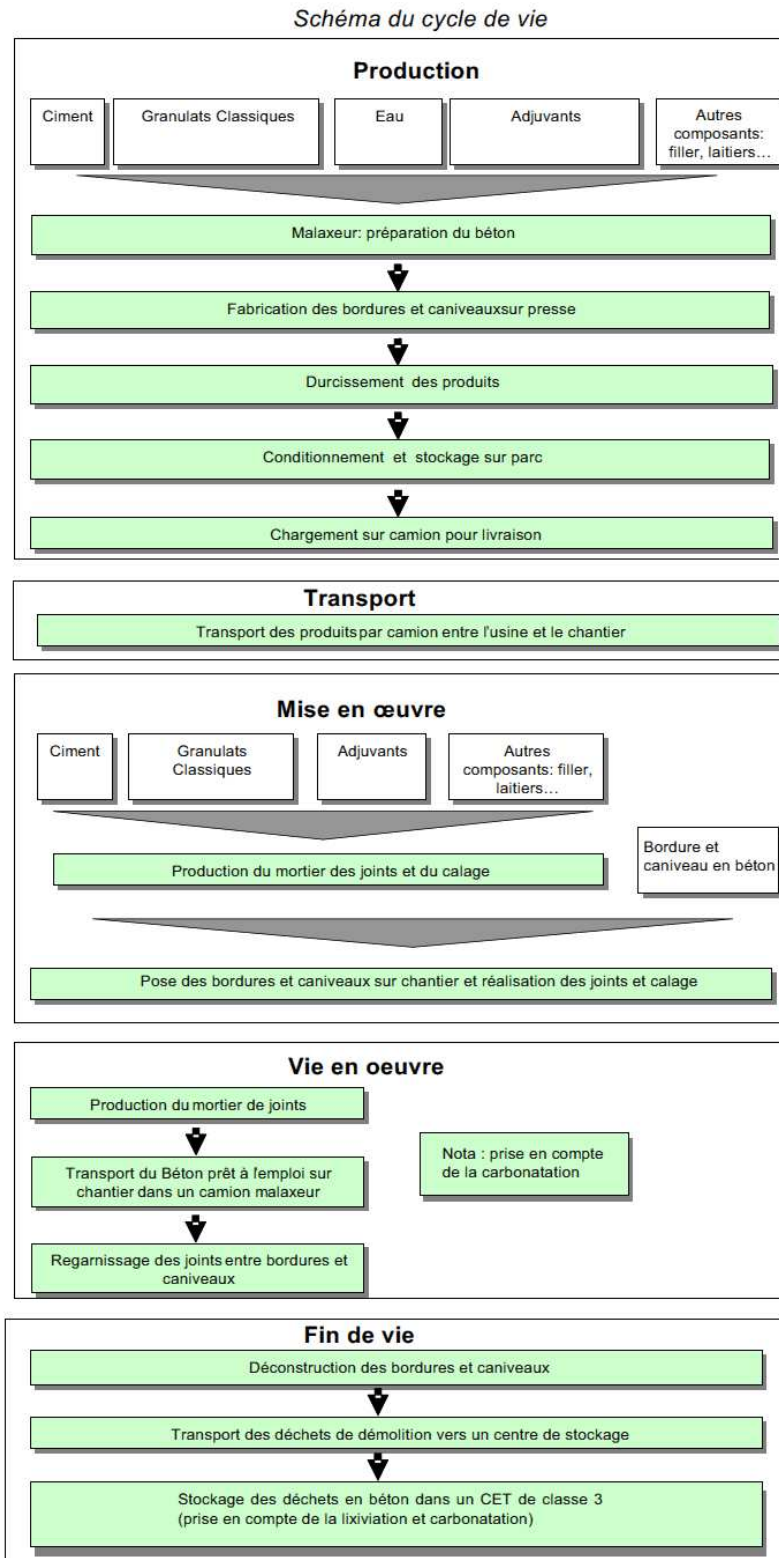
Schéma du cycle de vie

Production

Ciment

Granulats Classiques

Eau

Adjuvants

Autres composants: filler, laitiers…

Malaxeur: préparation du béton

Fabrication des bordures et caniveauxsur presse

Durcissement des produits

Conditionnement et stockage sur parc

Chargement sur camion pour livraison

Transport

Transport des produits par camion entre l'usine et le chantier

Mise en œuvre

Ciment

Granulats Classiques

Adjuvants

Autres composants: filler, laitiers…

Production du mortier des joints et du calage

Bordure et caniveau en béton

Pose des bordures et caniveaux sur chantier et réalisation des joints et calage

Vie en oeuvre

Production du mortier de joints

Transport du Béton prêt à l'emploi sur chantier dans un camion malaxeur

Regarnissage des joints entre bordures et caniveaux

Nota : prise en compte de la carbonatation

Fin de vie

Déconstruction des bordures et caniveaux

Transport des déchets de démolition vers un centre de stockage

Stockage des déchets en béton dans un CET de classe 3 (prise en compte de la lixiviation et carbonatation)